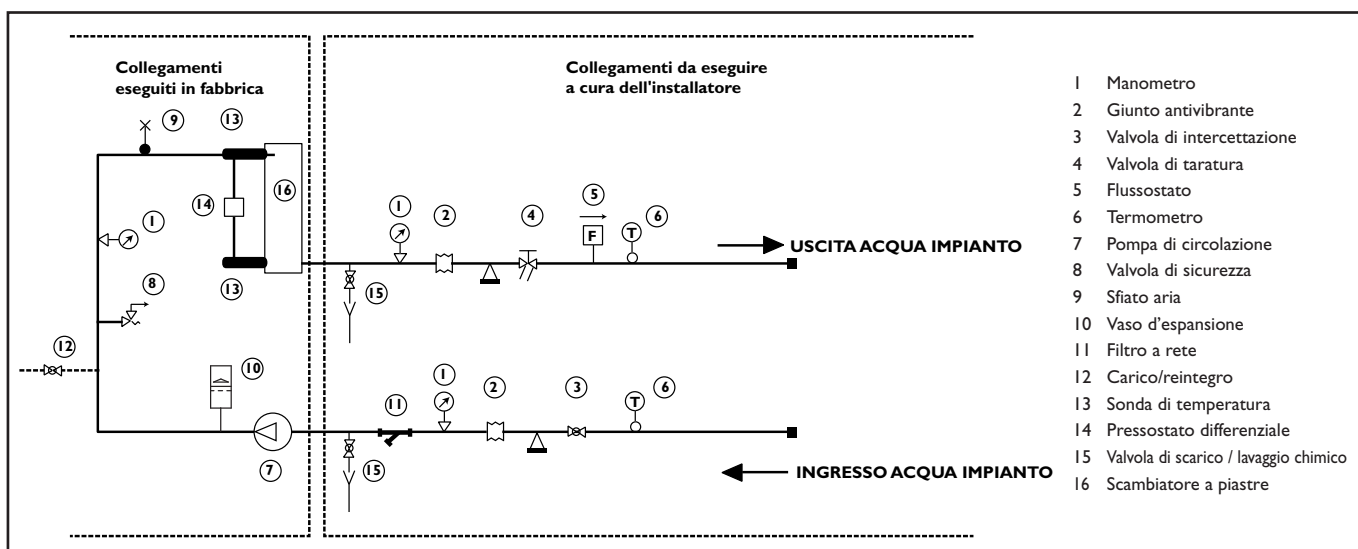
Collegamenti eseguiti in fabbrica

Collegamenti da eseguire a cura dell'installatore

9
13
16
14
1
8
13
12
10
7
1
2
4
5
F
T
6
15
USCITA ACQUA IMPIANTO
11
1
2
3
T
6
15
INGRESSO ACQUA IMPIANTO

1 Manometro
2 Giunto antivibrante
3 Valvola di intercettazione
4 Valvola di taratura
5 Flussostato
6 Termometro
7 Pompa di circolazione
8 Valvola di sicurezza
9 Sfiato aria
10 Vaso d'espansione
11 Filtro a rete
12 Carico/reintegro
13 Sonda di temperatura
14 Pressostato differenziale
15 Valvola di scarico / lavaggio chimico
16 Scambiatore a piastre